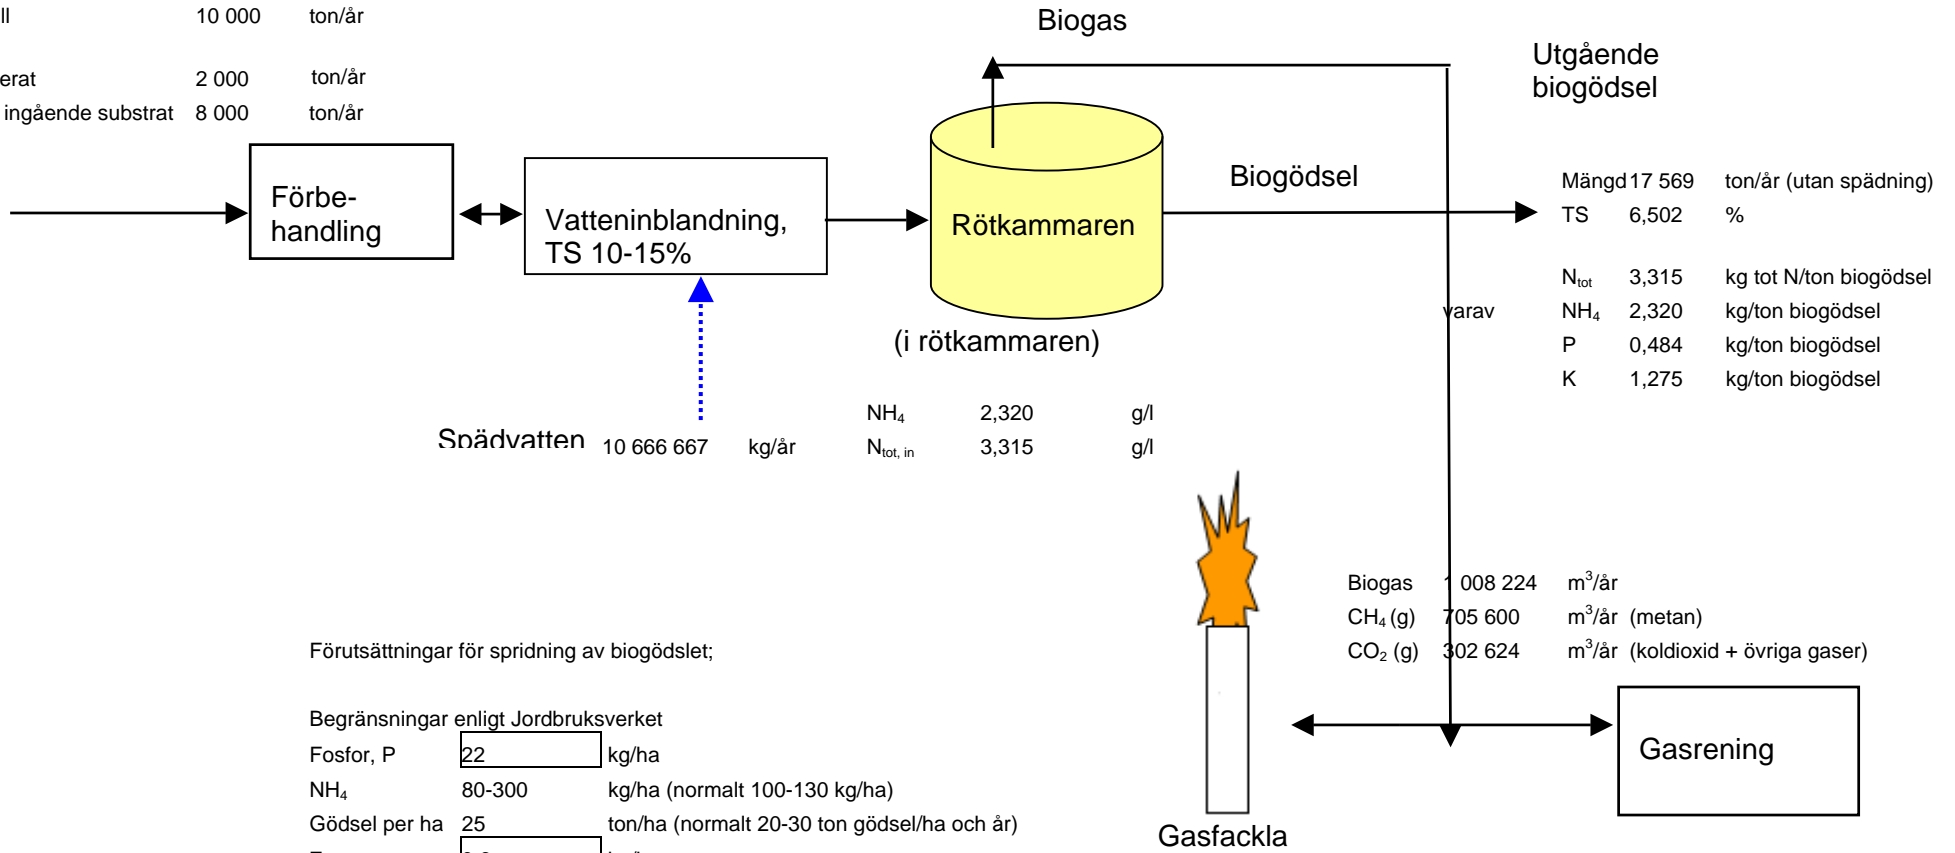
ll 10 000 ton/år

erat 2 000 ton/år
ingående substrat 8 000 ton/år

Biogas

Utgående biogödsel

Förbehandling

Vatteninblandning, TS 10-15%

Rötkammaren

Biogödsel

| Mängd | 17 569 | ton/år (utan spädning) |
|---|---|---|
| TS | 6,502 | % |
| $N_{tot}$ | 3,315 | kg tot N/ton biogödsel |
| $NH_4$ | 2,320 | kg/ton biogödsel |
| P | 0,484 | kg/ton biogödsel |
| K | 1,275 | kg/ton biogödsel |

varav

(i rötkammaren)

| $NH_4$ | 2,320 | g/l |
|---|---|---|
| $N_{tot, in}$ | 3,315 | g/l |

Spädvatten 10 666 667 kg/år

| Biogas | 1 008 224 | $m^3$/år |
|---|---|---|
| $CH_4$ (g) | 705 600 | $m^3$/år (metan) |
| $CO_2$ (g) | 302 624 | $m^3$/år (koldioxid + övriga gaser) |

Förutsättningar för spridning av biogödslet;

Begränsningar enligt Jordbruksverket

| Fosfor, P | 22 | kg/ha |
|---|---|---|
| $NH_4$ | 80-300 | kg/ha (normalt 100-130 kg/ha) |
| Gödsel per ha | 25 | ton/ha (normalt 20-30 ton gödsel/ha och år) |

Gasrening

Gasfackla